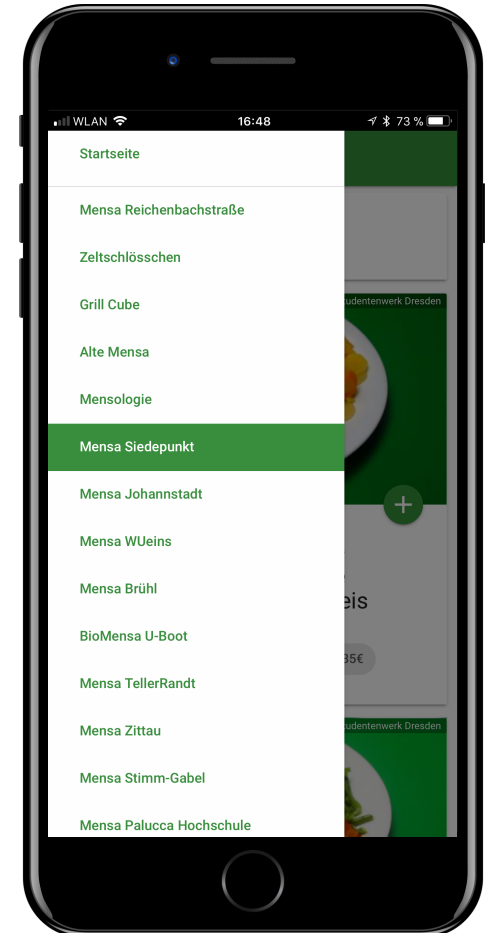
WLAN
16:48
73 %

Startseite

Mensa Reichenbachstraße

Zeltschlösschen

Grill Cube

Alte Mensa

Mensologie

Mensa Siedepunkt

Mensa Johannstadt

Mensa WUeins

Mensa Brühl

BioMensa U-Boot

Mensa TellerRandt

Mensa Zittau

Mensa Stimm-Gabel

Mensa Palucca Hochschule

tudentenwerk Dresden

+

eis

35€

tudentenwerk Dresden